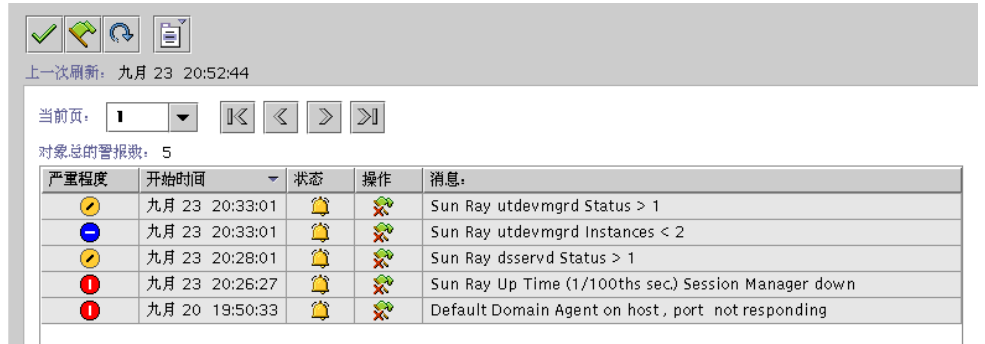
上一次刷新： 九月 23 20:52:44

当前页： 1

对象总的警报数： 5

| 严重程度 | 开始时间 | 状态 | 操作 | 消息： |
|---|---|---|---|---|
| | 九月 23 20:33:01 | | | Sun Ray utdevmgrd Status > 1 |
| | 九月 23 20:33:01 | | | Sun Ray utdevmgrd Instances < 2 |
| | 九月 23 20:28:01 | | | Sun Ray dsservd Status > 1 |
| | 九月 23 20:26:27 | | | Sun Ray Up Time (1/100ths sec.) Session Manager down |
| | 九月 20 19:50:33 | | | Default Domain Agent on host , port not responding |